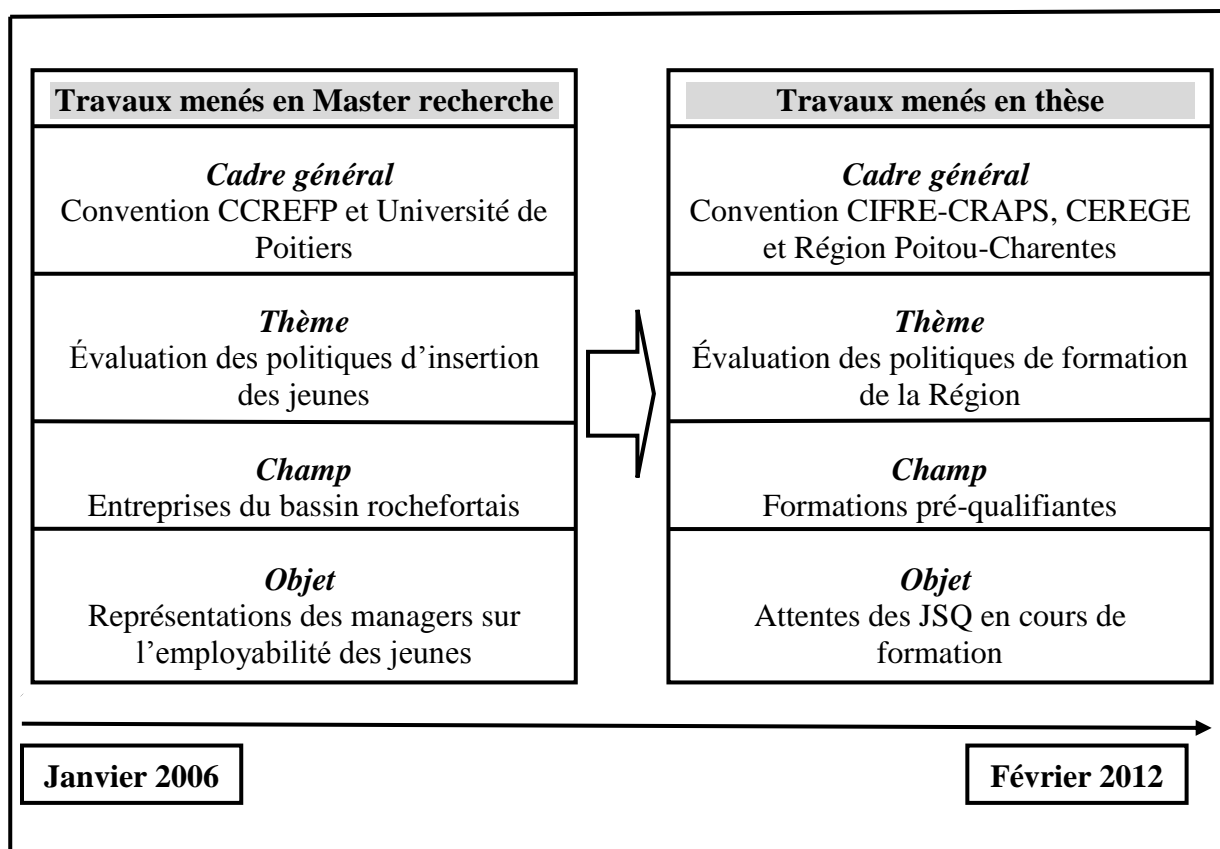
Travaux menés en Master recherche

*Cadre général*
Convention CCREFP et Université de Poitiers

*Thème*
Évaluation des politiques d'insertion des jeunes

*Champ*
Entreprises du bassin rochefortais

*Objet*
Représentations des managers sur l'employabilité des jeunes

Travaux menés en thèse

*Cadre général*
Convention CIFRE-CRAPS, CEREGE et Région Poitou-Charentes

*Thème*
Évaluation des politiques de formation de la Région

*Champ*
Formations pré-qualifiantes

*Objet*
Attentes des JSQ en cours de formation

Janvier 2006

Février 2012